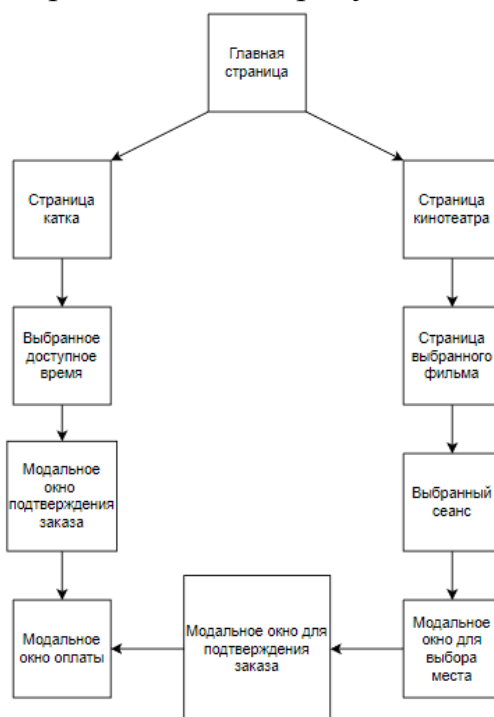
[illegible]

Главная страница

Страница катка

Страница кинотеатра

Выбранное доступное время

Страница выбранного фильма

Модальное окно подтверждения заказа

Выбранный сеанс

Модальное окно оплаты

Модальное окно для подтверждения заказа

Модальное окно для выбора места